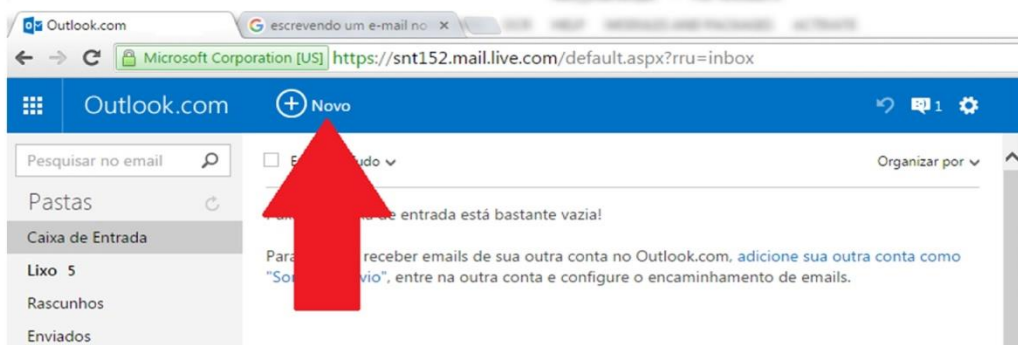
Outlook.com
escrevendo um e-mail no ×
Microsoft Corporation [US] https://snt152.mail.live.com/default.aspx?rru=inbox
Outlook.com
Novo
1
Pesquisar no email
Pastas
Caixa de Entrada
Lixo 5
Rascunhos
Enviados
E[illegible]udo
Organizar por
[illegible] de entrada está bastante vazia!
Para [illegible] receber emails de sua outra conta no Outlook.com, adicione sua outra conta como "So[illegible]vio", entre na outra conta e configure o encaminhamento de emails.